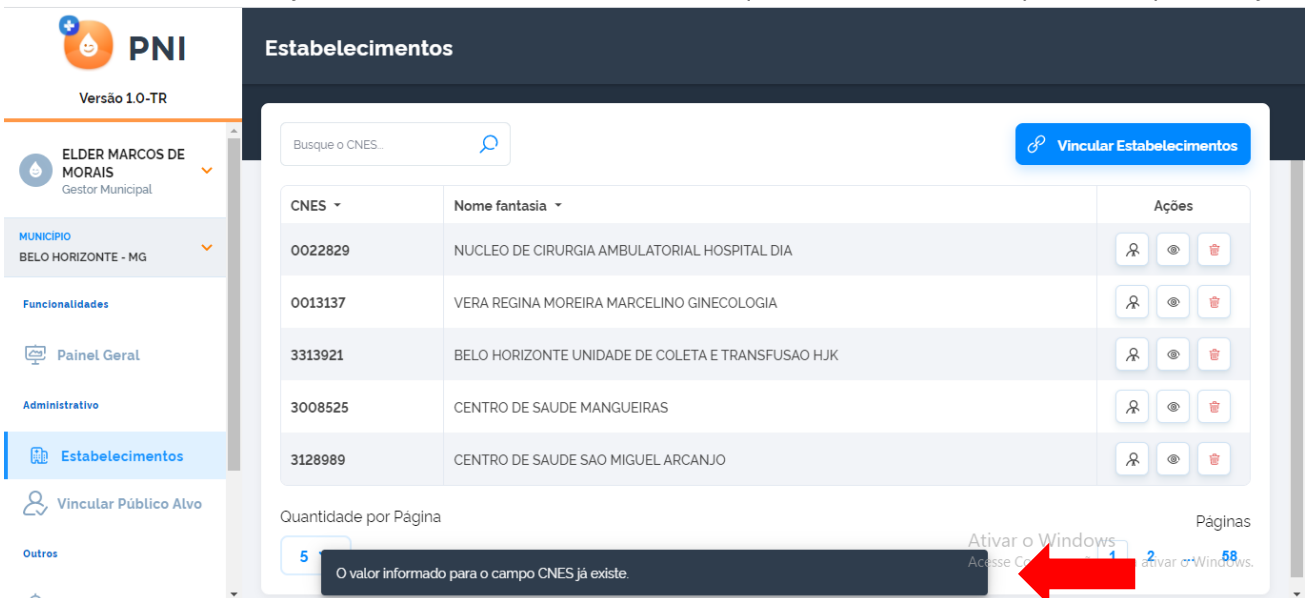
PNI

Versão 1.0-TR

ELDER MARCOS DE MORAIS
Gestor Municipal

MUNICÍPIO
BELO HORIZONTE - MG

Funcionalidades

Painel Geral

Administrativo

Estabelecimentos

Vincular Público Alvo

Outros

Estabelecimentos

Busque o CNES...

Vincular Estabelecimentos

| CNES | Nome fantasia | Ações |
|---|---|---|
| 0022829 | NUCLEO DE CIRURGIA AMBULATORIAL HOSPITAL DIA | |
| 0013137 | VERA REGINA MOREIRA MARCELINO GINECOLOGIA | |
| 3313921 | BELO HORIZONTE UNIDADE DE COLETA E TRANSFUSAO HJK | |
| 3008525 | CENTRO DE SAUDE MANGUEIRAS | |
| 3128989 | CENTRO DE SAUDE SAO MIGUEL ARCANJO | |

Quantidade por Página

5

Páginas

1 2 ... 58

Ativar o Windows
Acesse C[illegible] ativar o Windows.

O valor informado para o campo CNES já existe.